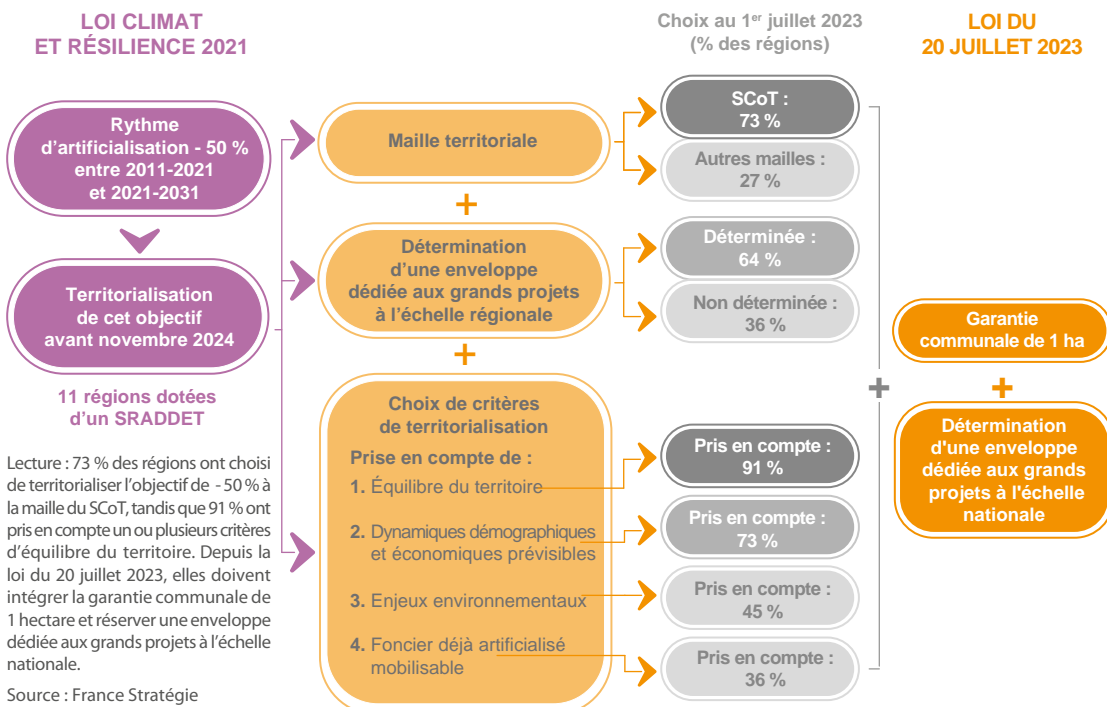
LOI CLIMAT ET RÉSILIENCE 2021

Choix au 1$^{er}$ juillet 2023 (% des régions)

LOI DU 20 JUILLET 2023

Rythme d'artificialisation - 50 % entre 2011-2021 et 2021-2031

Territorialisation de cet objectif avant novembre 2024

11 régions dotées d'un SRADDET

Maille territoriale

+

Détermination d'une enveloppe dédiée aux grands projets à l'échelle régionale

+

Choix de critères de territorialisation

Prise en compte de :

1. Équilibre du territoire

2. Dynamiques démographiques et économiques prévisibles

3. Enjeux environnementaux

4. Foncier déjà artificialisé mobilisable

SCoT : 73 %

Autres mailles : 27 %

Déterminée : 64 %

Non déterminée : 36 %

Pris en compte : 91 %

Pris en compte : 73 %

Pris en compte : 45 %

Pris en compte : 36 %

+

Garantie communale de 1 ha

+

Détermination d'une enveloppe dédiée aux grands projets à l'échelle nationale

Lecture : 73 % des régions ont choisi de territorialiser l'objectif de - 50 % à la maille du SCoT, tandis que 91 % ont pris en compte un ou plusieurs critères d'équilibre du territoire. Depuis la loi du 20 juillet 2023, elles doivent intégrer la garantie communale de 1 hectare et réserver une enveloppe dédiée aux grands projets à l'échelle nationale.

Source : France Stratégie